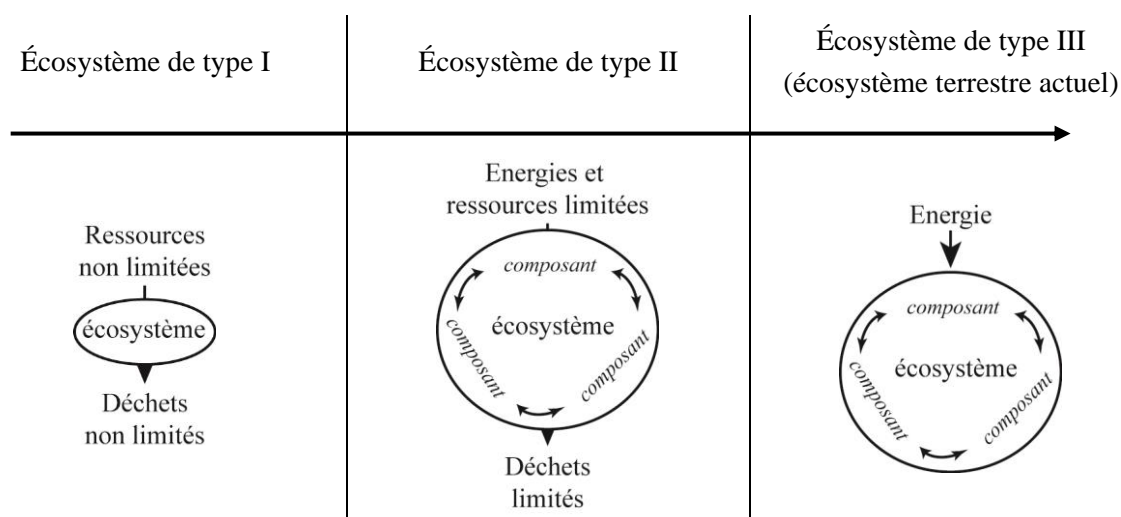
| Écosystème de type I | Écosystème de type II | Écosystème de type III (écosystème terrestre actuel) |
|---|---|---|
| Ressources non limitées<br>écosystème<br>Déchets non limités | Energies et ressources limitées<br>composant<br>composant<br>écosystème<br>composant<br>Déchets limités | Energie<br>composant<br>composant<br>écosystème<br>composant |